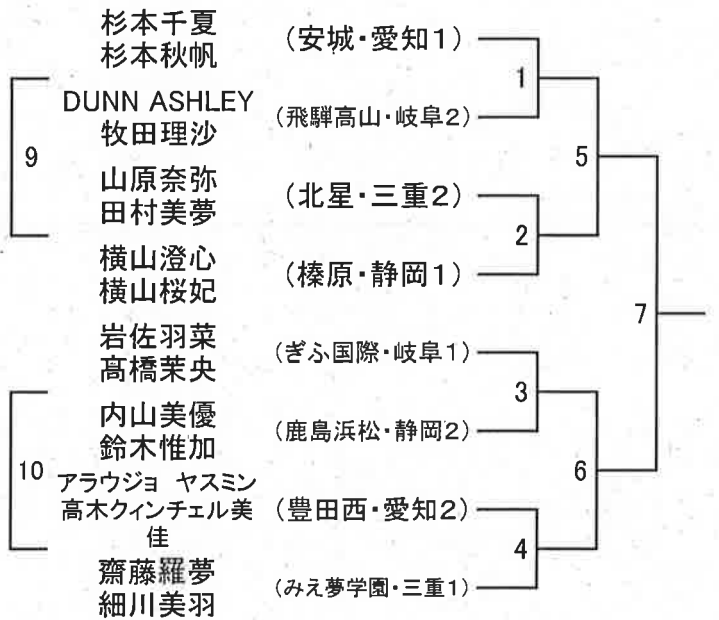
杉本千夏
杉本秋帆
（安城・愛知1）

DUNN ASHLEY
牧田理沙
（飛騨高山・岐阜2）

山原奈弥
田村美夢
（北星・三重2）

横山澄心
横山桜妃
（榛原・静岡1）

岩佐羽菜
髙橋茉央
（ぎふ国際・岐阜1）

内山美優
鈴木惟加
（鹿島浜松・静岡2）

アラウジョ ヤスミン
高木クィンチェル美佳
（豊田西・愛知2）

齋藤羅夢
細川美羽
（みえ夢学園・三重1）

1
2
3
4
5
6
7
9
10